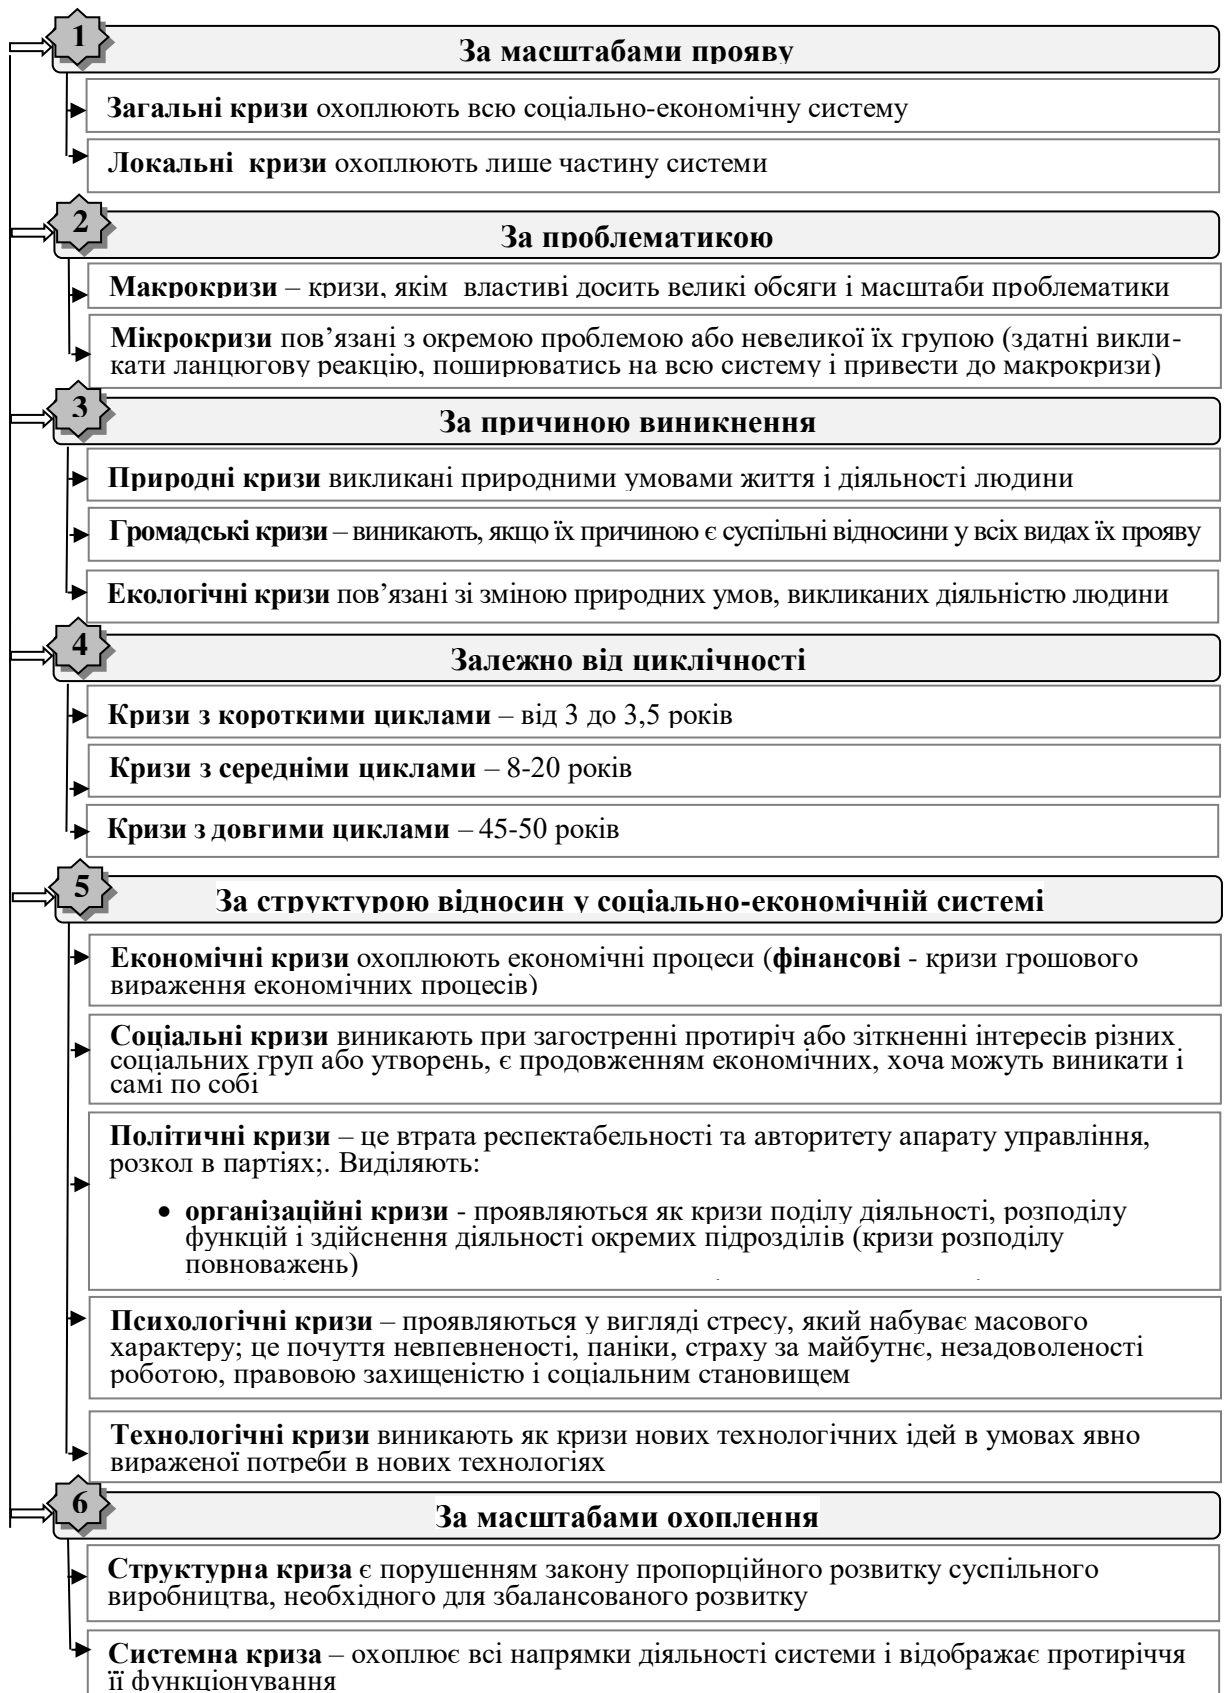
1

За масштабами прояву

Загальні кризи охоплюють всю соціально-економічну систему

Локальні кризи охоплюють лише частину системи

2

За проблематикою

Макрокризи – кризи, яким властиві досить великі обсяги і масштаби проблематики

Мікрокризи пов’язані з окремою проблемою або невеликої їх групою (здатні викликати ланцюгову реакцію, поширюватись на всю систему і привести до макрокризи)

3

За причиною виникнення

Природні кризи викликані природними умовами життя і діяльності людини

Громадські кризи – виникають, якщо їх причиною є суспільні відносини у всіх видах їх прояву

Екологічні кризи пов’язані зі зміною природних умов, викликаних діяльністю людини

4

Залежно від циклічності

Кризи з короткими циклами – від 3 до 3,5 років

Кризи з середніми циклами – 8-20 років

Кризи з довгими циклами – 45-50 років

5

За структурою відносин у соціально-економічній системі

Економічні кризи охоплюють економічні процеси (фінансові - кризи грошового вираження економічних процесів)

Соціальні кризи виникають при загостренні протиріч або зіткненні інтересів різних соціальних груп або утворень, є продовженням економічних, хоча можуть виникати і самі по собі

Політичні кризи – це втрата респектабельності та авторитету апарату управління, розкол в партіях;. Виділяють:

• організаційні кризи - проявляються як кризи поділу діяльності, розподілу функцій і здійснення діяльності окремих підрозділів (кризи розподілу повноважень)

Психологічні кризи – проявляються у вигляді стресу, який набуває масового характеру; це почуття невпевненості, паніки, страху за майбутнє, незадоволеності роботою, правовою захищеністю і соціальним становищем

Технологічні кризи виникають як кризи нових технологічних ідей в умовах явно вираженої потреби в нових технологіях

6

За масштабами охоплення

Структурна криза є порушенням закону пропорційного розвитку суспільного виробництва, необхідного для збалансованого розвитку

Системна криза – охоплює всі напрямки діяльності системи і відображає протиріччя її функціонування